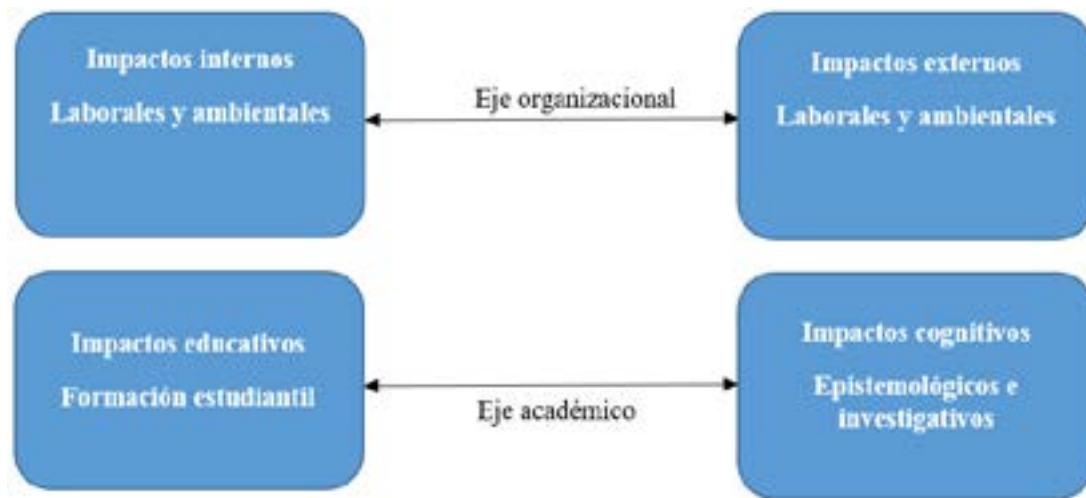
Impactos internos
Laborales y ambientales

Eje organizacional

Impactos externos
Laborales y ambientales

Impactos educativos
Formación estudiantil

Eje académico

Impactos cognitivos
Epistemológicos e investigativos